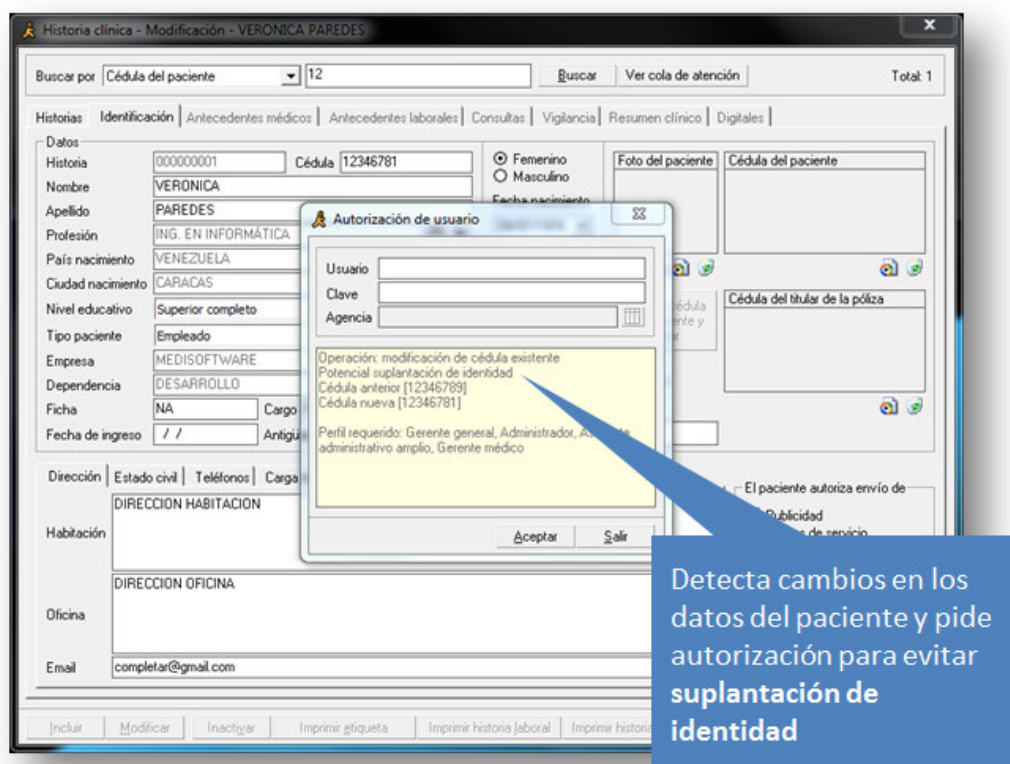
Historia clínica - Modificación - VERONICA PAREDES

Buscar por Cédula del paciente 12 Buscar Ver cola de atención Total: 1

Historias | Identificación | Antecedentes médicos | Antecedentes laborales | Consultas | Vigilancia | Resumen clínico | Digitales

Datos
Historia 000000001 Cédula 12346781
Nombre VERONICA
Apellido PAREDES
Profesión ING. EN INFORMÁTICA
País nacimiento VENEZUELA
Ciudad nacimiento CARACAS
Nivel educativo Superior completo
Tipo paciente Empleado
Empresa MEDISOFTWARE
Dependencia DESARROLLO
Ficha NA Cargo
Fecha de ingreso / / Antigü

Femenino
Masculino
Fecha nacimiento

Foto del paciente
Cédula del paciente
Cédula del titular de la póliza

Autorización de usuario
Usuario
Clave
Agencia

Operación: modificación de cédula existente
Potencial suplantación de identidad
Cédula anterior [12346789]
Cédula nueva [12346781]

Perfil requerido: Gerente general, Administrador, Asistente administrativo amplio, Gerente médico

Aceptar Salir

Dirección | Estado civil | Teléfonos | Carga
Habitación DIRECCION HABITACION
Oficina DIRECCION OFICINA
Email completar@gmail.com

El paciente autoriza envío de
Publicidad

Incluir | Modificar | Inactivar | Imprimir etiqueta | Imprimir historia laboral | Imprimir historia

Detecta cambios en los datos del paciente y pide autorización para evitar **suplantación de identidad**